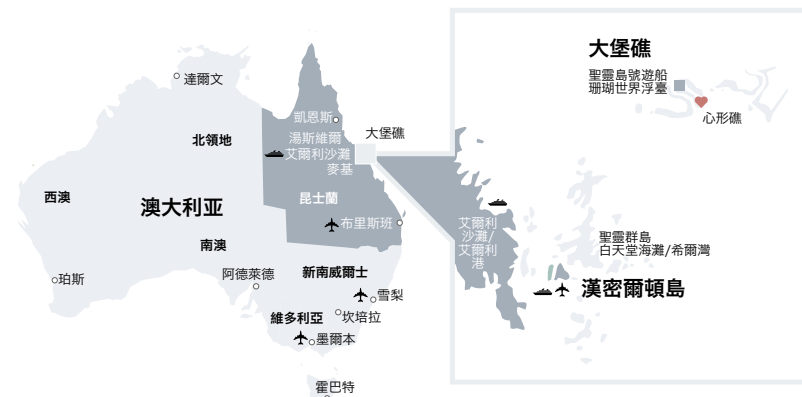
大堡礁

聖靈島號遊船
珊瑚世界浮臺

心形礁

達爾文

凱恩斯

湯斯維爾

艾爾利沙灘

麥基

大堡礁

北領地

西澳

澳大利亚

昆士蘭

布里斯班

艾爾利沙灘/艾爾利港

南澳

聖靈群島
白天堂海灘/希爾灣

漢密爾頓島

阿德萊德

新南威爾士

珀斯

雪梨

坎培拉

維多利亞

墨爾本

霍巴特